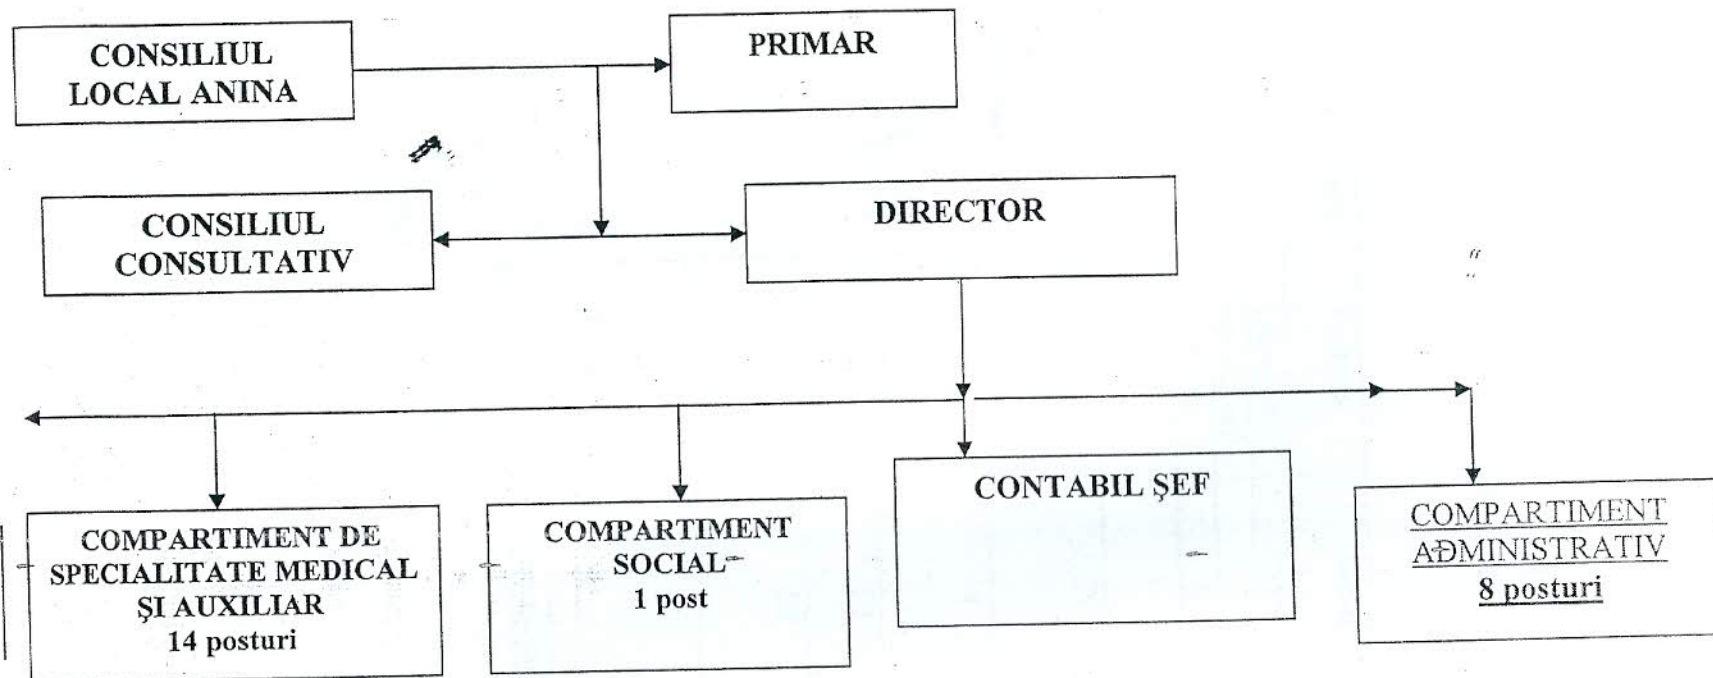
CONSILIUL LOCAL ANINA

PRIMAR

CONSILIUL CONSULTATIV

DIRECTOR

COMPARTIMENT DE SPECIALITATE MEDICAL ŞI AUXILIAR
14 posturi

COMPARTIMENT SOCIAL
1 post

CONTABIL ŞEF

COMPARTIMENT ADMINISTRATIV
8 posturi